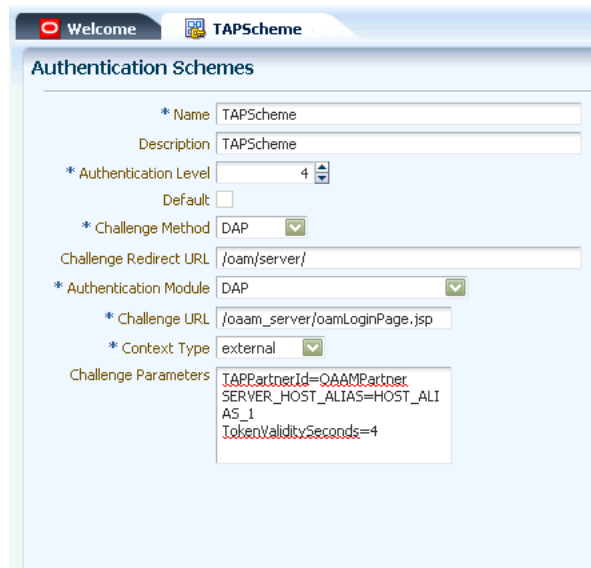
Welcome

TAPScheme

Authentication Schemes

* Name TAPScheme

Description TAPScheme

* Authentication Level 4

Default

* Challenge Method DAP

Challenge Redirect URL /oam/server/

* Authentication Module DAP

* Challenge URL /oaam_server/oamLoginPage.jsp

* Context Type external

Challenge Parameters TAPPartnerId=OAAMPartner SERVER_HOST_ALIAS=HOST_ALIAS_1 TokenValiditySeconds=4